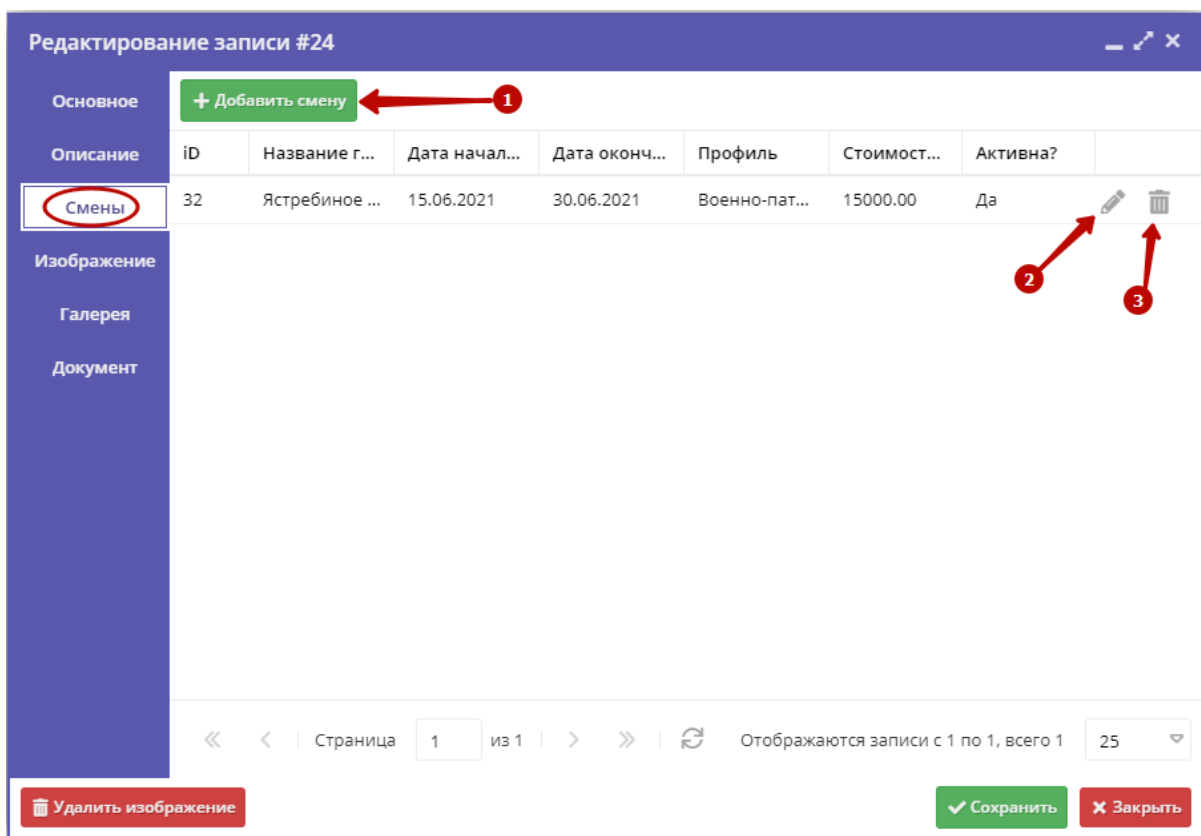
Редактирование записи #24

Основное
Описание
Смены
Изображение
Галерея
Документ

+ Добавить смену
1

| iD | Название г... | Дата начал... | Дата оконч... | Профиль | Стоимост... | Активна? |
|---|---|---|---|---|---|---|
| 32 | Ястребиное ... | 15.06.2021 | 30.06.2021 | Военно-пат... | 15000.00 | Да |

2
3

Страница 1 из 1
Отображаются записи с 1 по 1, всего 1
25

Удалить изображение
Сохранить
Закрыть